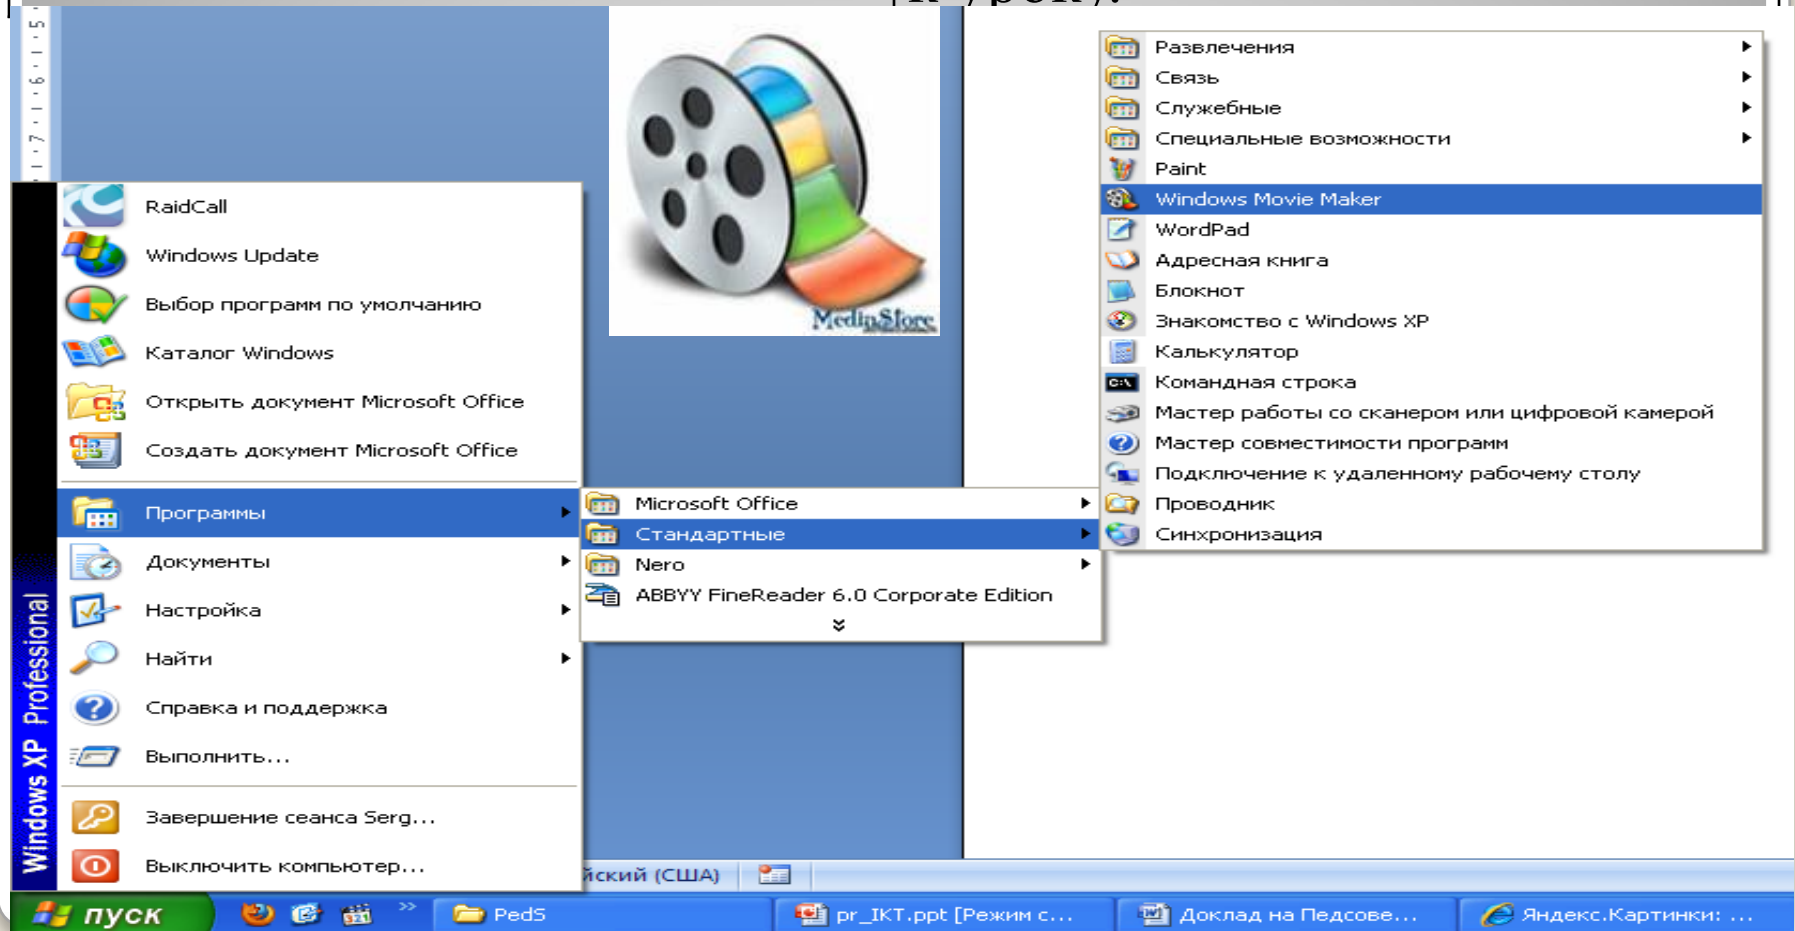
Windows XP Professional

RaidCall
Windows Update
Выбор программ по умолчанию
Каталог Windows
Открыть документ Microsoft Office
Создать документ Microsoft Office
Программы
Документы
Настройка
Найти
Справка и поддержка
Выполнить...
Завершение сеанса Serg...
Выключить компьютер...

MediaStore

Microsoft Office
Стандартные
Nero
ABBYY FineReader 6.0 Corporate Edition

Развлечения
Связь
Служебные
Специальные возможности
Paint
Windows Movie Maker
WordPad
Адресная книга
Блокнот
Знакомство с Windows XP
Калькулятор
Командная строка
Мастер работы со сканером или цифровой камерой
Мастер совместимости программ
Подключение к удаленному рабочему столу
Проводник
Синхронизация

йский (США)

пуск
PedS
pr_IKT.ppt [Режим с...
Доклад на Педсове...
Яндекс.Картинки: ...